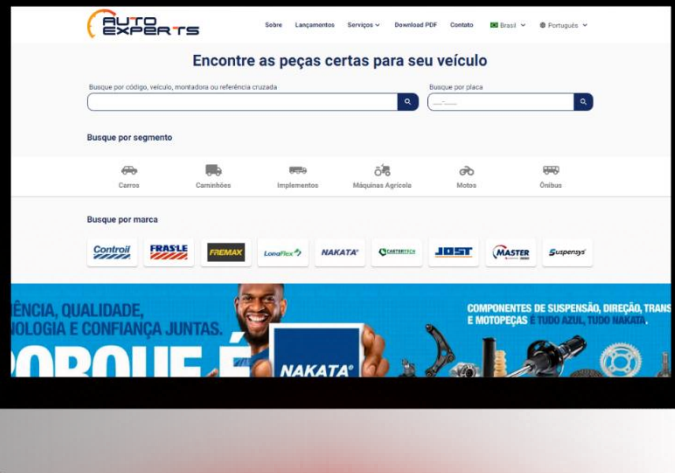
AUTO EXPERTS

Sobre Lançamentos Serviços Download PDF Contato Brasil Português

Encontre as peças certas para seu veículo

Busque por código, veículo, montadora ou referência cruzada

Busque por placa

Busque por segmento

Carros Caminhões Implementos Máquinas Agrícola Motos Ônibus

Busque por marca

Controil FRAS-LE FREMAX Lonaflex NAKATA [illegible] JOST MASTER Suspensys

ÊNCIA, QUALIDADE, NOLOGIA E CONFIANÇA JUNTAS.

COMPONENTES DE SUSPENSÃO, DIREÇÃO, TRANS E MOTOPEÇAS É TUDO AZUL, TUDO NAKATA.

NAKATA